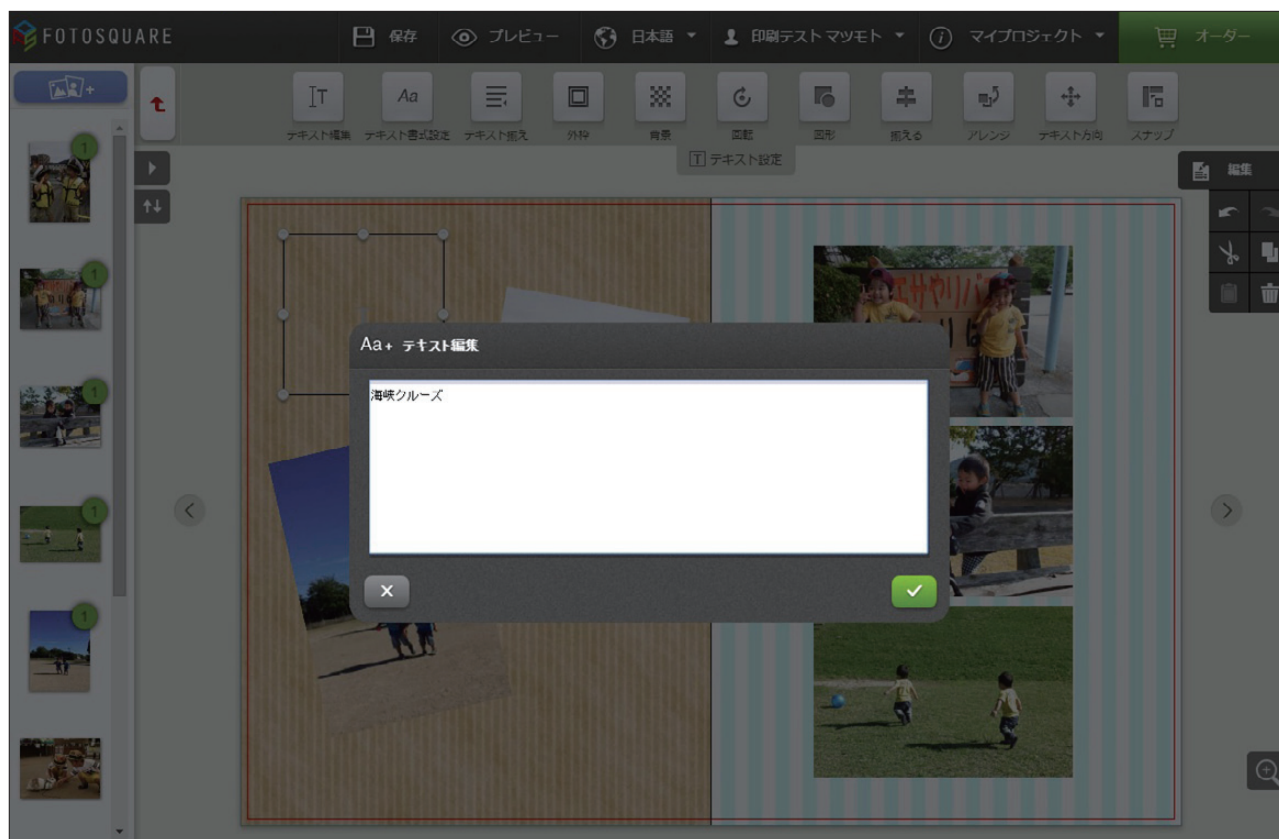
FOTOSQUARE

保存 プレビュー 日本語 印刷テスト マツモト マイプロジェクト オーダー

テキスト編集 テキスト書式設定 テキスト揃え 外枠 背景 回転 図形 揃える アレンジ テキスト方向 スナップ

テキスト設定

編集

1
1
1
1
1

Aa+ テキスト編集

海峡クルーズ